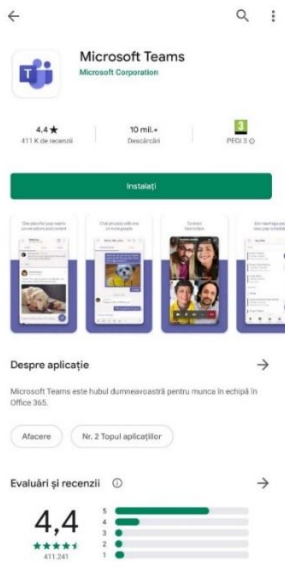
Microsoft Teams
Microsoft Corporation

4,4 ★
411 K de recenzii

10 mil.+
Descărcări

3
PEGI 3 ⓘ

Instalați

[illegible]

Despre aplicație

Microsoft Teams este hubul dumneavoastră pentru munca în echipă în Office 365.

Afaceri

Nr. 2 Topul aplicațiilor

Evaluări și recenzii ⓘ

4,4
★★★★★
411.241

5
4
3
2
1